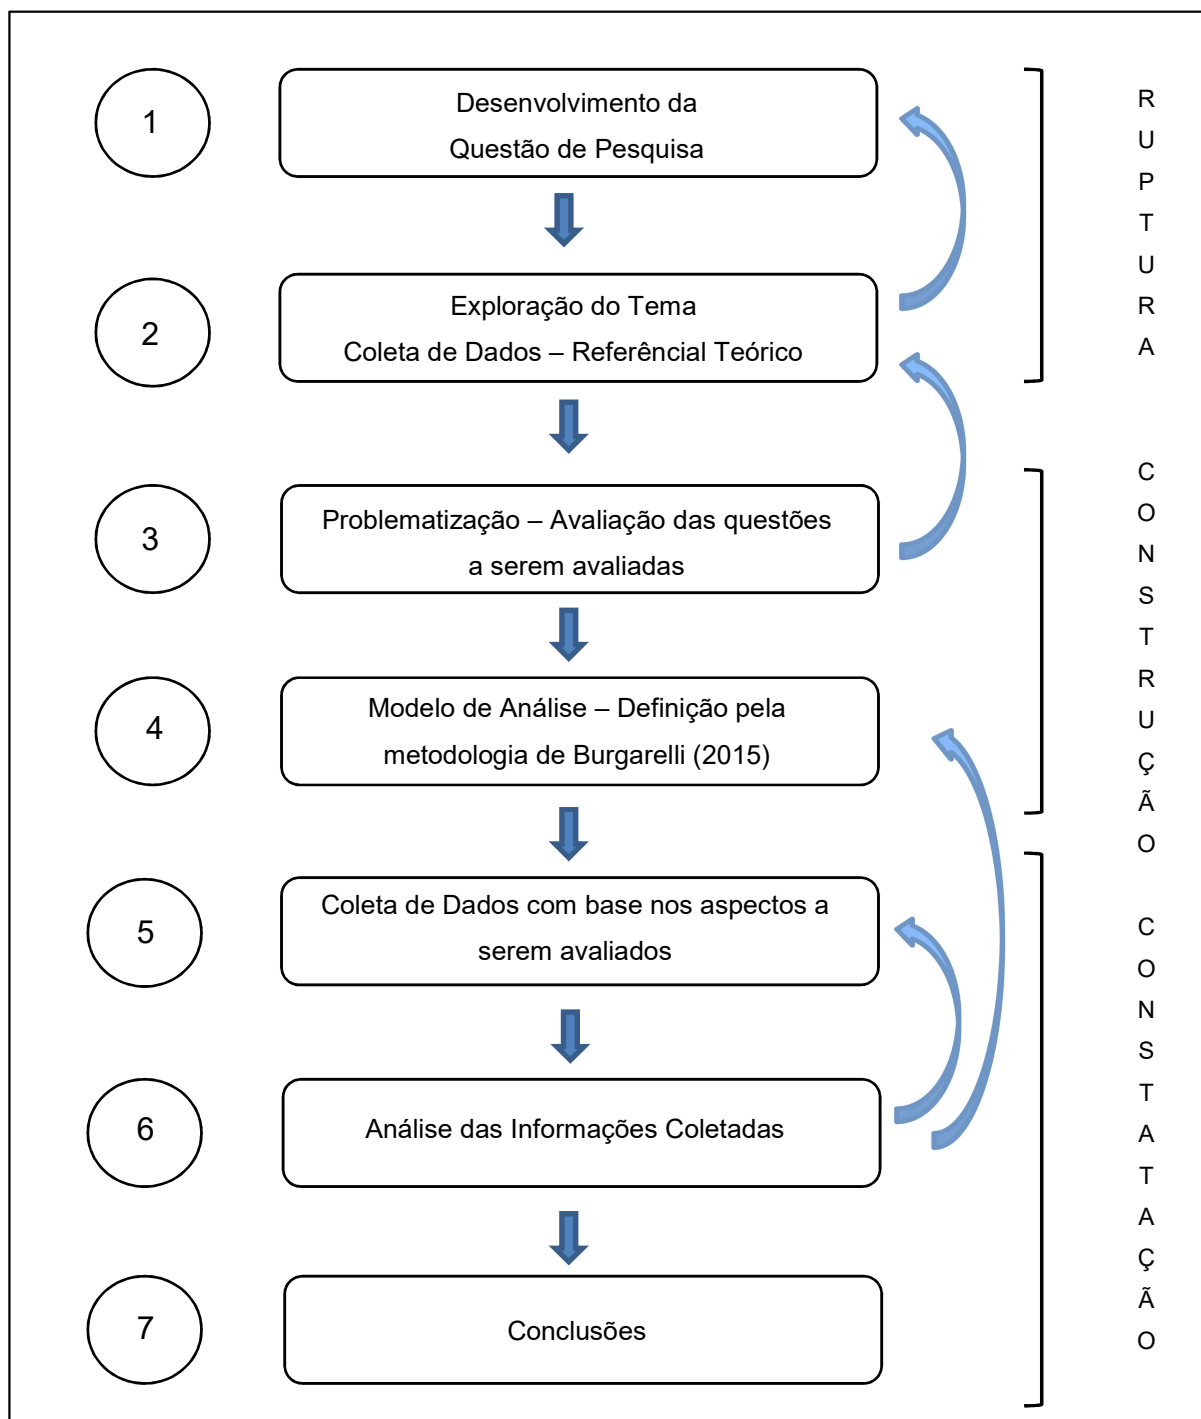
1

Desenvolvimento da Questão de Pesquisa

2

Exploração do Tema Coleta de Dados – Referêncial Teórico

3

Problematização – Avaliação das questões a serem avaliadas

4

Modelo de Análise – Definição pela metodologia de Burgarelli (2015)

5

Coleta de Dados com base nos aspectos a serem avaliados

6

Análise das Informações Coletadas

7

Conclusões

R U P T U R A

C O N S T R U Ç Ã O

C O N S T A T A Ç Ã O